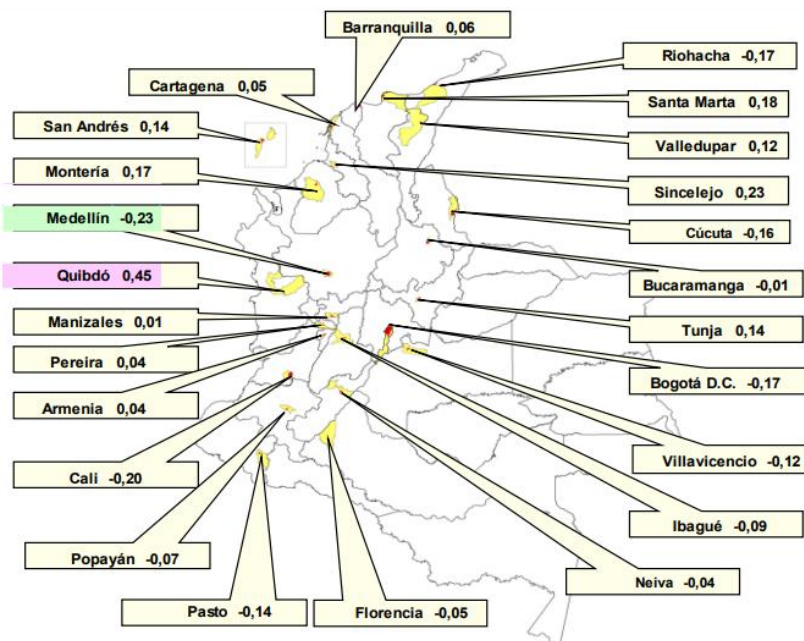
Barranquilla 0,06

Riohacha -0,17

Cartagena 0,05

Santa Marta 0,18

San Andrés 0,14

Valledupar 0,12

Montería 0,17

Sincelejo 0,23

Medellín -0,23

Cúcuta -0,16

Quibdó 0,45

Bucaramanga -0,01

Manizales 0,01

Tunja 0,14

Pereira 0,04

Bogotá D.C. -0,17

Armenia 0,04

Villavicencio -0,12

Cali -0,20

Ibagué -0,09

Popayán -0,07

Neiva -0,04

Pasto -0,14

Florencia -0,05